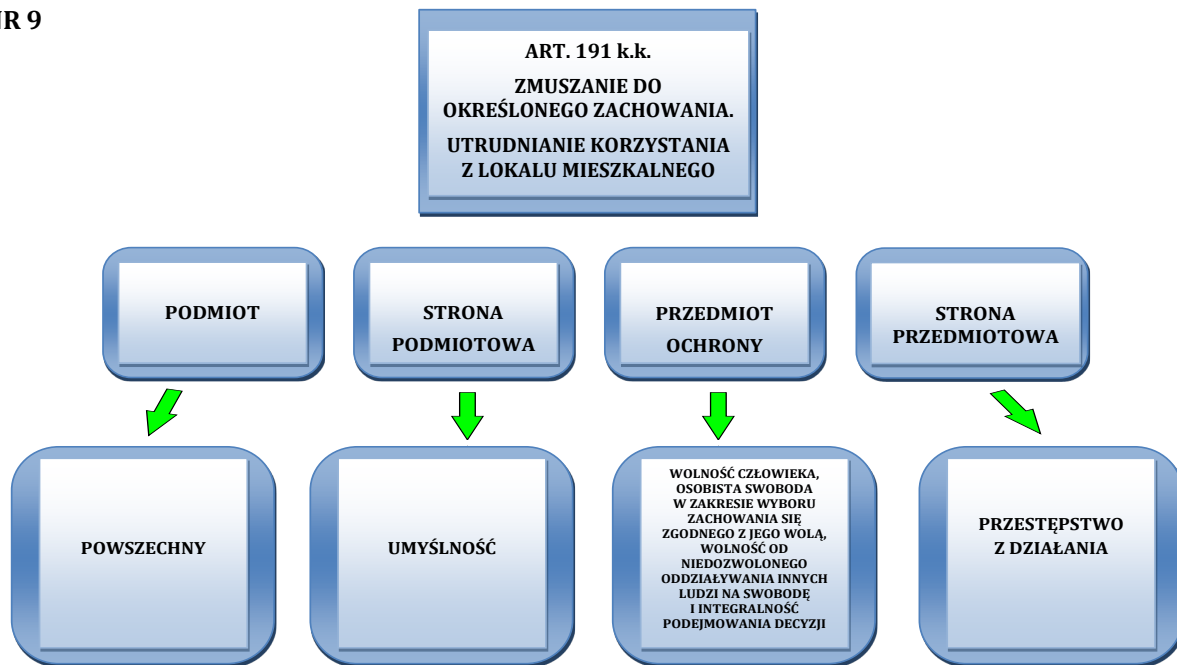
NR 9

ART. 191 k.k.

ZMUSZANIE DO OKREŚLONEGO ZACHOWANIA.

UTRUDNIANIE KORZYSTANIA Z LOKALU MIESZKALNEGO

PODMIOT

STRONA PODMIOTOWA

PRZEDMIOT OCHRONY

STRONA PRZEDMIOTOWA

POWSZECHNY

UMYŚLNOŚĆ

WOLNOŚĆ CZŁOWIEKA, OSOBISTA SWOBODA W ZAKRESIE WYBORU ZACHOWANIA SIĘ ZGODNEGO Z JEGO WOLĄ, WOLNOŚĆ OD NIEDOZWOLONEGO ODDZIAŁYWANIA INNYCH LUDZI NA SWOBODĘ I INTEGRALNOŚĆ PODEJMOWANIA DECYZJI

PRZESTĘPSTWO Z DZIAŁANIA